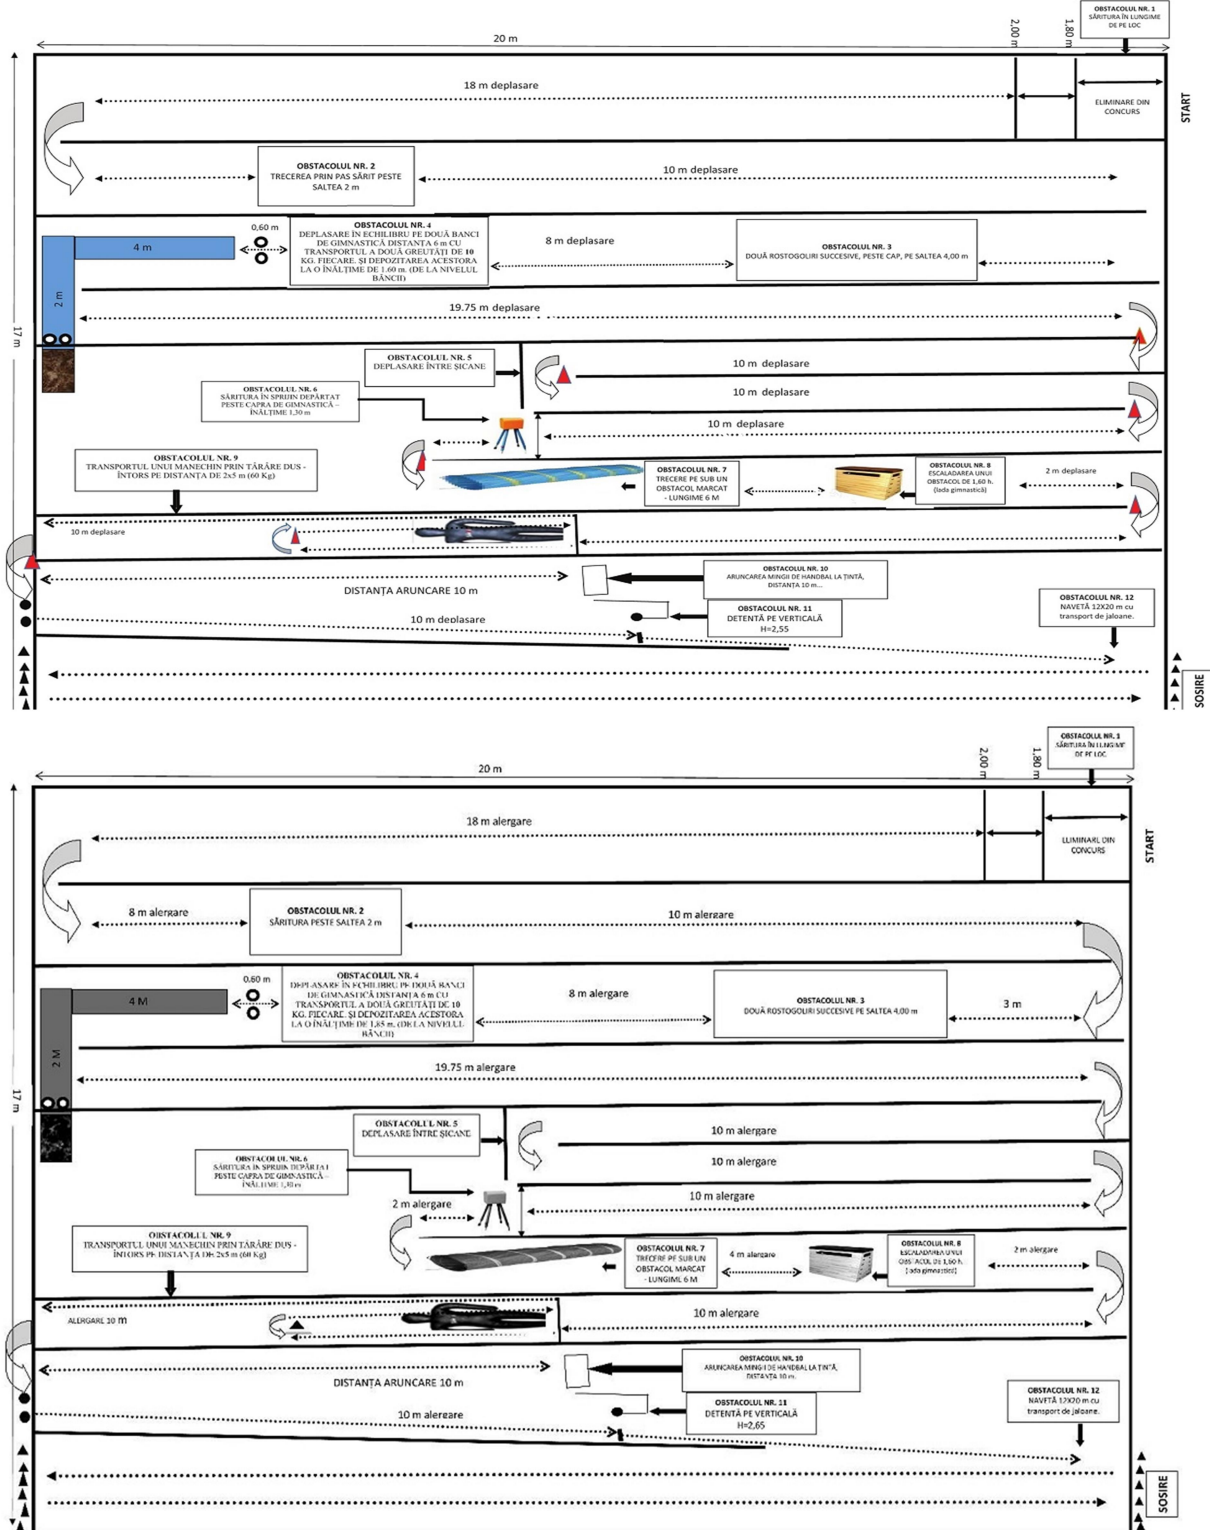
OBSTACOLUL NR. 1
SĂRITURA ÎN LUNGIME DE PE LOC

20 m

2,00 m

1,80 m

18 m deplasare

ELIMINARE DIN CONCURS

START

OBSTACOLUL NR. 2
TRECEREA PRIN PAS SĂRIT PESTE SALTEA 2 m

10 m deplasare

OBSTACOLUL NR. 4
DEPLASARE ÎN ECHILIBRU PE DOUĂ BANCI DE GIMNASTICĂ DISTANTA 6 m CU TRANSPORTUL A DOUĂ GREUTĂȚI DE 10 KG. FIECARE. ȘI DEPOZITAREA ACESTORA LA O ÎNĂLȚIME DE 1.60 m. (DE LA NIVELUL BĂNCII)

0,60 m

4 m

2 m

8 m deplasare

OBSTACOLUL NR. 3
DOUĂ ROSTOGOLIRI SUCCESIVE, PESTE CAP, PE SALTEA 4,00 m

17 m

19.75 m deplasare

OBSTACOLUL NR. 5
DEPLASARE ÎNTRE ȘICANE

10 m deplasare

10 m deplasare

OBSTACOLUL NR. 6
SĂRITURA ÎN SPRIJIN DEPĂRTAT PESTE CAPRA DE GIMNASTICĂ – ÎNĂLȚIME 1,30 m

10 m deplasare

OBSTACOLUL NR. 9
TRANSPORTUL UNUI MANECHIN PRIN TÂRÂRE DUS - ÎNTORS PE DISTANȚA DE 2x5 m (60 Kg)

OBSTACOLUL NR. 7
TRECERE PE SUB UN OBSTACOL MARCAT - LUNGIME 6 M

OBSTACOLUL NR. 8
ESCALADAREA UNUI OBSTACOL DE 1,60 h. (lada gimnastică)

2 m deplasare

10 m deplasare

OBSTACOLUL NR. 10
ARUNCAREA MINGII DE HANDBAL LA ȚINTĂ, DISTANȚA 10 m...

DISTANȚA ARUNCARE 10 m

OBSTACOLUL NR. 11
DETENTĂ PE VERTICALĂ
H=2,55

10 m deplasare

OBSTACOLUL NR. 12
NAVETĂ 12X20 m cu transport de jaloane.

SOSIRE

OBSTACOLUL NR. 1
SĂRITURA ÎN LUNGIME DE PE LOC

20 m

2,00 m

1,80 m

18 m alergare

ELIMINARE DIN CONCURS

START

8 m alergare

OBSTACOLUL NR. 2
SĂRITURA PESTE SALTEA 2 m

10 m alergare

OBSTACOLUL NR. 4
DEPLASARE ÎN ECHILIBRU PE DOUĂ BANCI DE GIMNASTICĂ DISTANȚA 6 m CU TRANSPORTUL A DOUĂ GREUTĂȚI DE 10 KG. FIECARE. ȘI DEPOZITAREA ACESTORA LA O ÎNĂLȚIME DE 1,65 m. (DE LA NIVELUL BĂNCII)

0,60 m

4 M

2 M

8 m alergare

OBSTACOLUL NR. 3
DOUĂ ROSTOGOLIRI SUCCESIVE PE SALTEA 4,00 m

3 m

17 m

19.75 m alergare

OBSTACOLUL NR. 5
DEPLASARE ÎNTRE ȘICANE

10 m alergare

10 m alergare

OBSTACOLUL NR. 6
SĂRITURA ÎN SPRIJIN DEPĂRTAT PESTE CAPRA DE GIMNASTICĂ – ÎNĂLȚIME 1,30 m

2 m alergare

10 m alergare

OBSTACOLUL NR. 9
TRANSPORTUL UNUI MANECHIN PRIN TÂRÂRE DUS - ÎNTORS PE DISTANȚA DE 2x5 m (60 Kg)

OBSTACOLUL NR. 7
TRECERE PE SUB UN OBSTACOL MARCAT - LUNGIME 6 M

4 m alergare

OBSTACOLUL NR. 8
ESCALADAREA UNUI OBSTACOL DE 1,60 h. (lada gimnastică)

2 m alergare

ALERGARE 10 m

10 m alergare

OBSTACOLUL NR. 10
ARUNCAREA MINGII DE HANDBAL LA ȚINTĂ, DISTANȚA 10 m.

DISTANȚA ARUNCARE 10 m

OBSTACOLUL NR. 11
DETENTĂ PE VERTICALĂ
H=2,65

10 m alergare

OBSTACOLUL NR. 12
NAVETĂ 12X20 m cu transport de jaloane.

SOSIRE